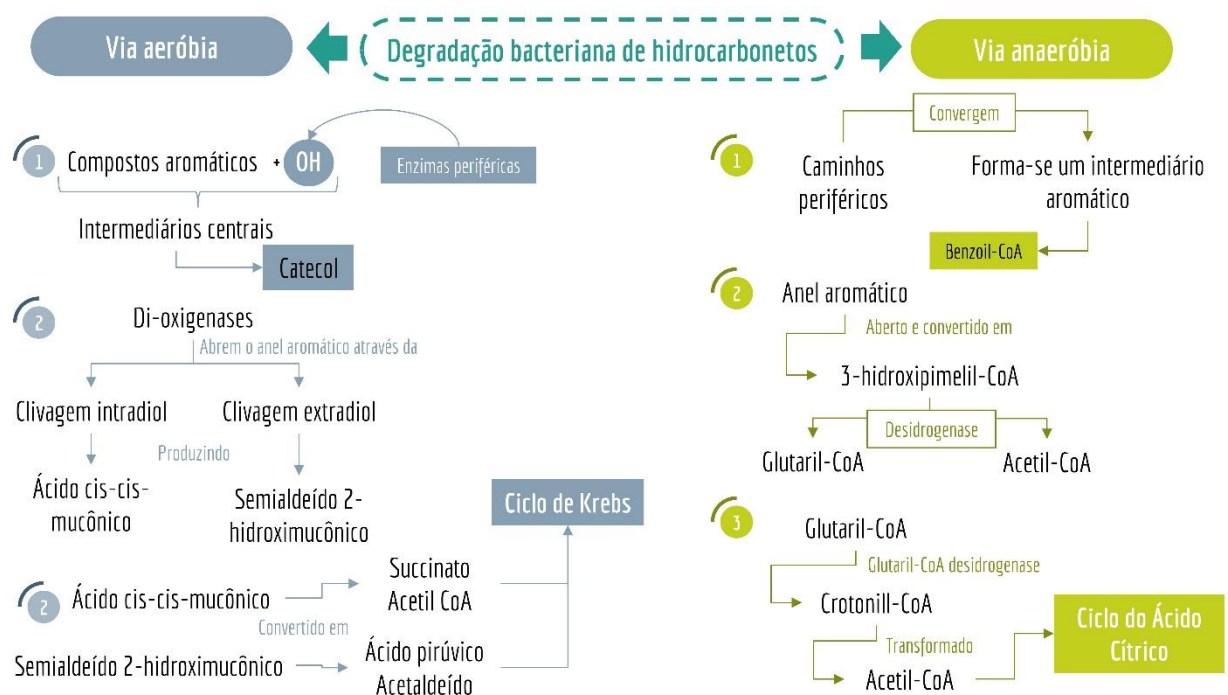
Via aeróbia

Degradação bacteriana de hidrocarbonetos

Via anaeróbia

1 Compostos aromáticos + OH

Enzimas periféricas

Intermediários centrais

Catecol

2 Di-oxigenases

Abrem o anel aromático através da

Clivagem intradiol

Clivagem extradiol

Produzindo

Ácido cis-cis-mucônico

Semialdeído 2-hidroximucônico

Ciclo de Krebs

2 Ácido cis-cis-mucônico

Succinato Acetil CoA

Convertido em

Semialdeído 2-hidroximucônico

Ácido pirúvico Acetaldeído

Convergem

1 Caminhos periféricos

Forma-se um intermediário aromático

Benzoil-CoA

2 Anel aromático

Aberto e convertido em

3-hidroxipimelil-CoA

Desidrogenase

Glutaril-CoA

Acetil-CoA

3 Glutaril-CoA

Glutaril-CoA desidrogenase

Crotonill-CoA

Transformado

Acetil-CoA

Ciclo do Ácido Cítrico